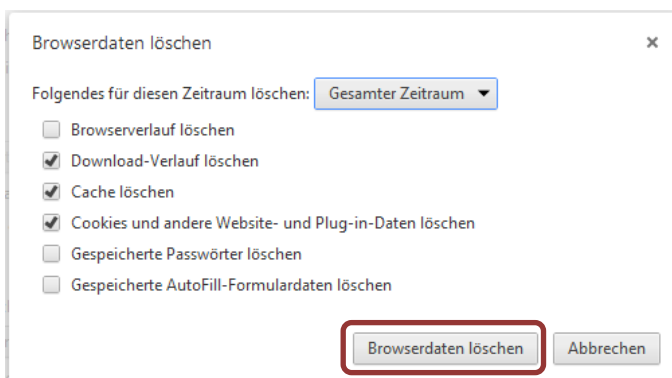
Browserdaten löschen

×

Folgendes für diesen Zeitraum löschen: Gesamter Zeitraum

Browserverlauf löschen

Download-Verlauf löschen

Cache löschen

Cookies und andere Website- und Plug-in-Daten löschen

Gespeicherte Passwörter löschen

Gespeicherte AutoFill-Formulardaten löschen

Browserdaten löschen

Abbrechen